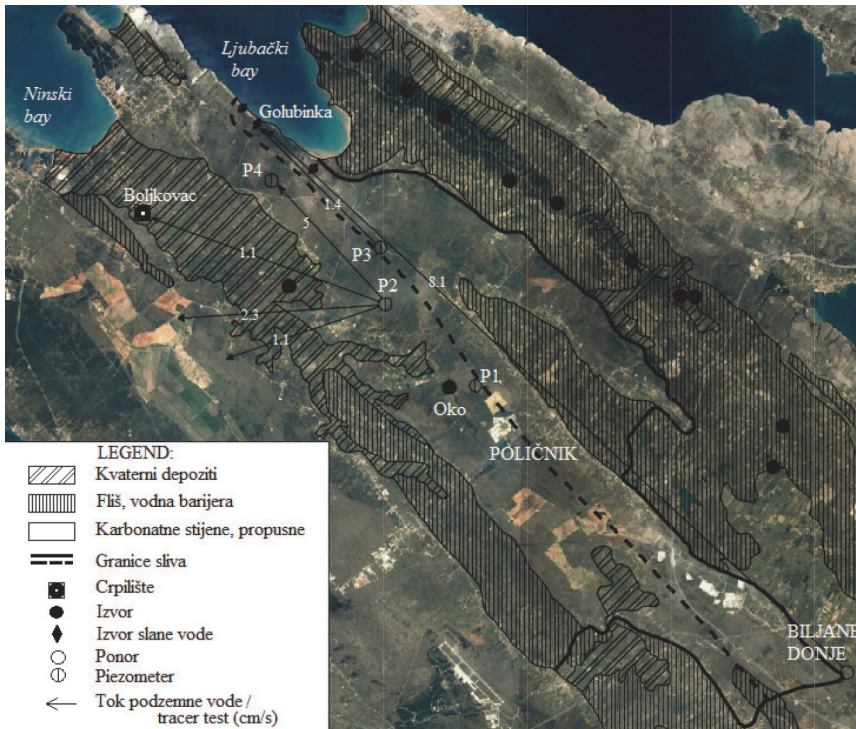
Ljubački bay

Ninski bay

Golubinka

P4

Boljkovac

1.4

5

P3

1.1

P2

8.1

2.3

1.1

P1

Oko

POLIČNIK

BILJANE DONJE

LEGEND:
Kvaterni depoziti
Fliš, vodna barijera
Karbonatne stijene, propusne
Granice sliva
Crpilište
Izvor
Izvor slane vode
Ponor
Piezometer
Tok podzemne vode / tracer test (cm/s)